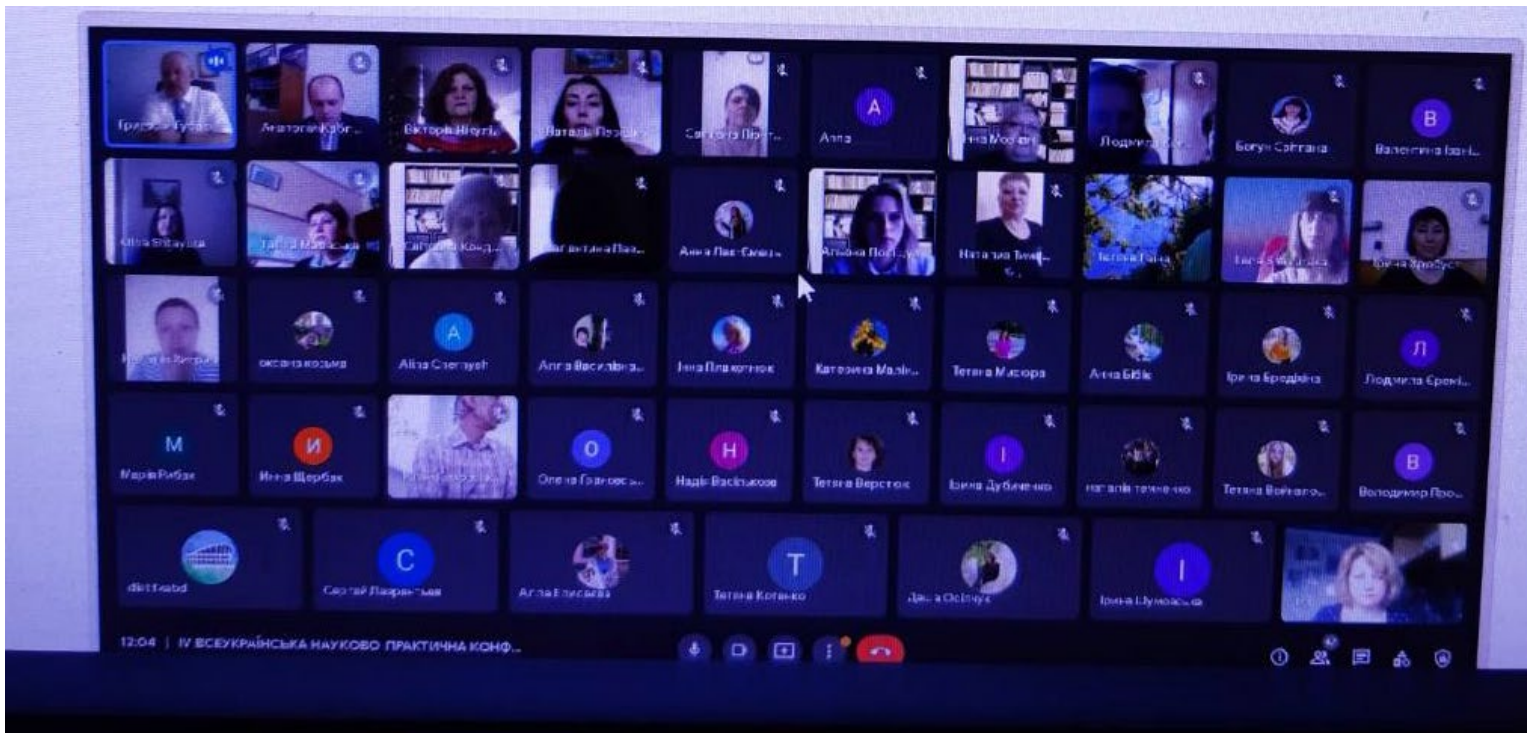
Григорій Гусак
Анатолій Кабіга
Вікторія Ніцу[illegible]
Наталія Пе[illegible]
Світлана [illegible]
A
Алла
Інна Мо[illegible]
Людмила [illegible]
Богун Світлана
B
Валентина Іван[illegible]

Olha Shtayura
Тетяна Маль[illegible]
Світлана Конд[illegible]
Валентина Ваз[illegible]
Анна Пап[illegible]
Альона Пов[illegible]
Наталія Тим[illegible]
Тетяна Гуна
Ірина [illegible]
Ірина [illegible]

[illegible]
оксана кодьма
A
Alisa Czerayeh
Алла Васильєва
Інна Плахотнюк
Катерина Малі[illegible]
Тетяна Михора
Анна Бібік
Ірина Бредіхіна
Л
Людмила Єремі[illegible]

M
Марія Рибак
И
Инна Щербак
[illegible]
O
Олена Гранове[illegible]
H
Надія Васільєва
Тетяна Верстюк
I
Ірина Дубиченко
наталія тимченко
Тетяна Войнало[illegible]
B
Володимир Про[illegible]

dist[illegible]
C
Сергій Лаврентьєв
Алла Єлисеєва
T
Тетяна Котенко
Даша Осінчук
I
Ірина Шумовська

12:04 | IV ВСЕУКРАЇНСЬКА НАУКОВО ПРАКТИЧНА КОНФ...